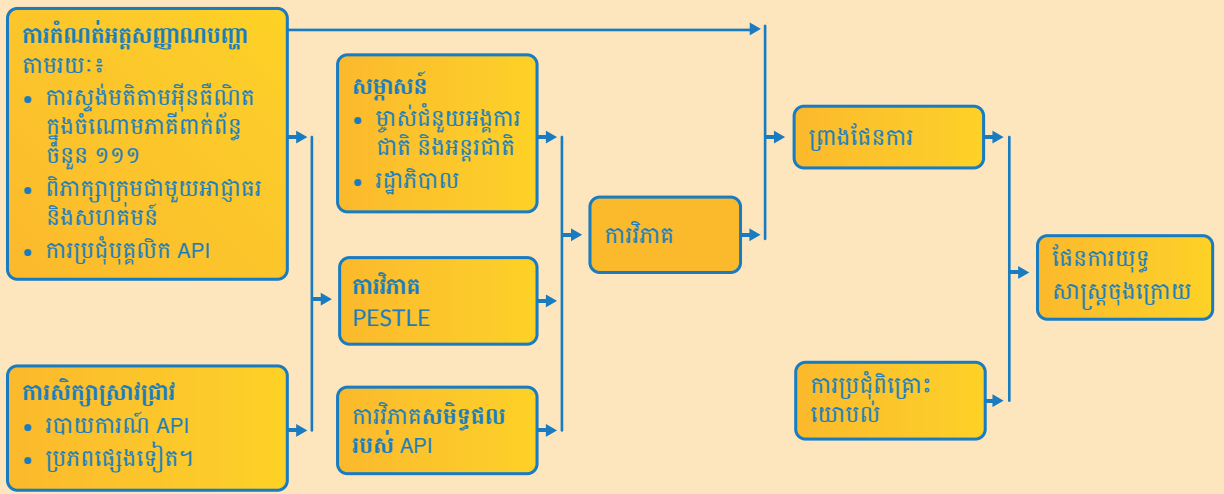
ការកំណត់អត្តសញ្ញាណបញ្ហា
តាមរយៈ៖
• ការស្ទង់មតិតាមអ៊ីនធឺណិតក្នុងចំណោមភាគីពាក់ព័ន្ធចំនួន ១១១
• ពិភាក្សាក្រុមជាមួយអាជ្ញាធរ និងសហគមន៍
• ការប្រជុំបុគ្គលិក API

ការសិក្សាស្រាវជ្រាវ
• របាយការណ៍ API
• ប្រភពផ្សេងទៀត។

សម្ភាសន៍
• ម្ចាស់ជំនួយអង្គការជាតិ និងអន្តរជាតិ
• រដ្ឋាភិបាល

ការវិភាគ
PESTLE

ការវិភាគសមិទ្ធផលរបស់ API

ការវិភាគ

ព្រាងផែនការ

ការប្រជុំពិគ្រោះយោបល់

ផែនការយុទ្ធសាស្ត្រចុងក្រោយ